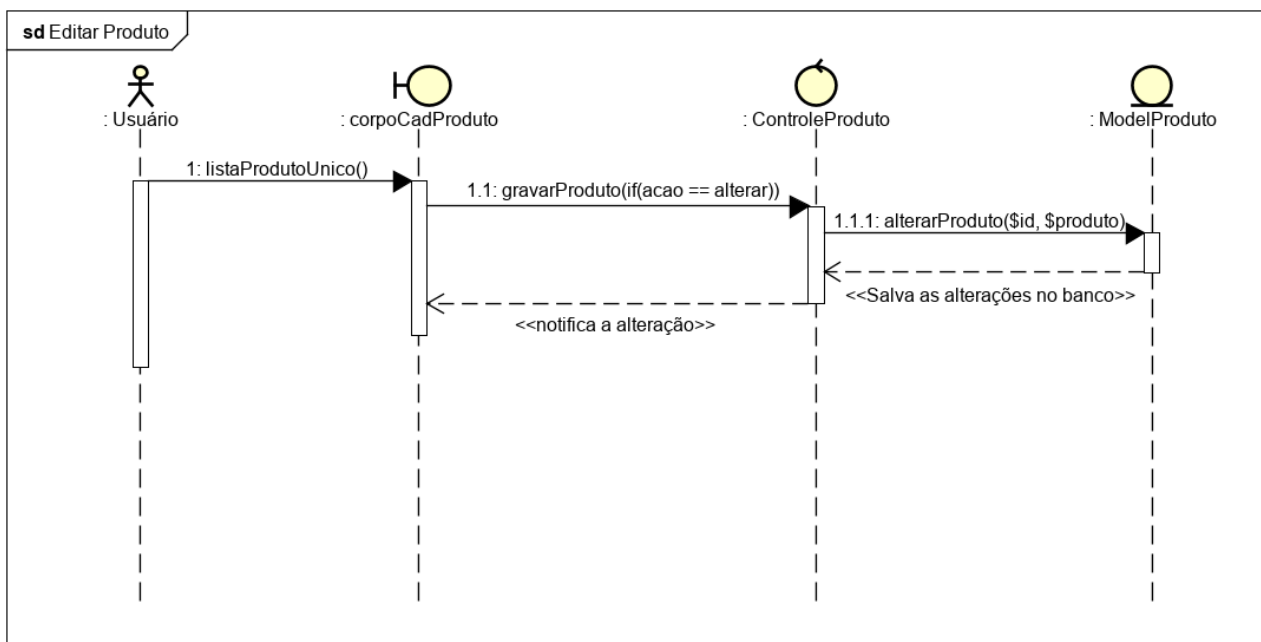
sd Editar Produto

: Usuário

: corpoCadProduto

: ControleProduto

: ModelProduto

1: listaProdutoUnico()

1.1: gravarProduto(if(acao == alterar))

1.1.1: alterarProduto($id, $produto)

<<Salva as alterações no banco>>

<<notifica a alteração>>